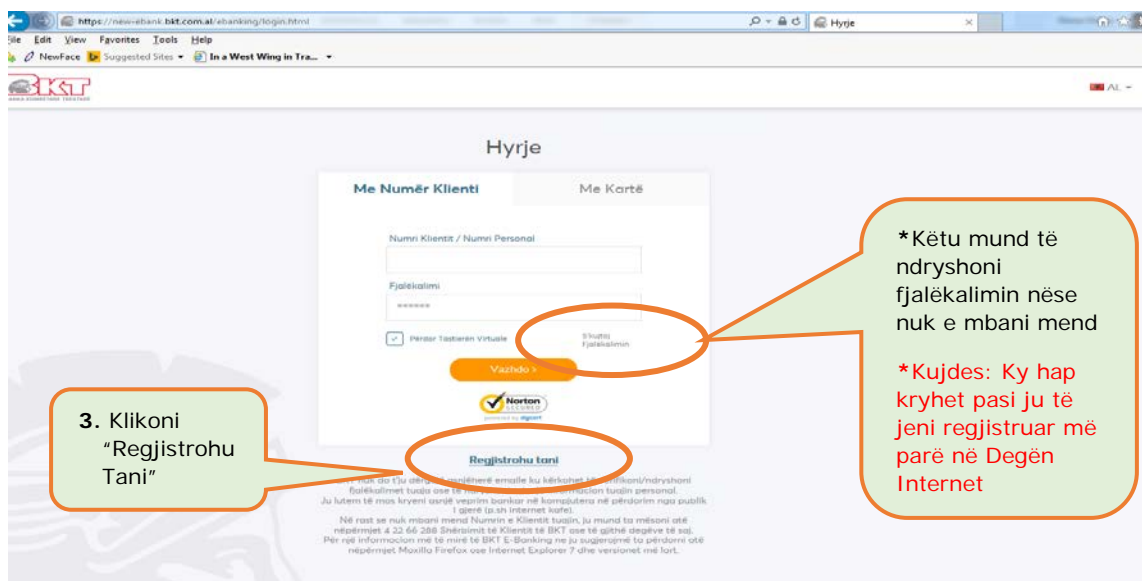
https://new-ebank.bkt.com.al/ebanking/login.html
Hyrje
File Edit View Favorites Tools Help
NewFace Suggested Sites In a West Wing in Tra...
BKT
BANKA KOMBETARE TREGTARE
AL

Hyrje

Me Numër Klienti
Me Kartë

Numri Klientit / Numri Personal

Fjalëkalimi
••••••

Përdor Tastierën Virtuale
Rikujto Fjalëkalimin

Vazhdo >

Norton SECURED powered by digicert

Regjistrohu tani

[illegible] nuk do t'ju dërgojë asnjëherë emaile ku kërkohet të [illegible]/ndryshoni fjalëkalimet tuaja ose të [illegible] informacion tuajin personal.
Ju lutem të mos kryeni asnjë veprim bankar në kompjutera në përdorim nga publik i gjerë (p.sh internet kafe).
Në rast se nuk mbani mend Numrin e Klientit tuajin, ju mund ta mësoni atë nëpërmjet 4 22 66 288 Shërbimit të Klientit të BKT ose të gjithë degëve të saj.
Për një informacion më të mirë të BKT E-Banking ne ju sugjerojmë ta përdorni atë nëpërmjet Mozilla Firefox ose Internet Explorer 7 dhe versionet më lart.

3. Klikoni "Regjistrohu Tani"

*Këtu mund të ndryshoni fjalëkalimin nëse nuk e mbani mend

*Kujdes: Ky hap kryhet pasi ju të jeni regjistruar më parë në Degën Internet